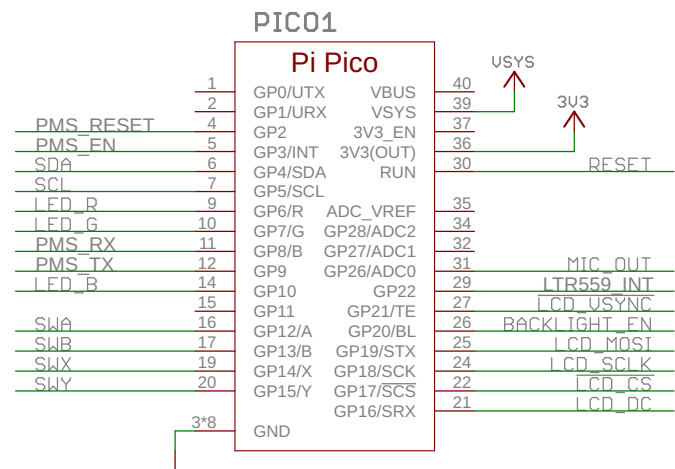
PICO1

Pi Pico

VSYS

3V3

1 GP0/UTX
2 GP1/URX
PMS_RESET 4 GP2
PMS_EN 5 GP3/INT
SDA 6 GP4/SDA
SCL 7 GP5/SCL
LED_R 9 GP6/R
LED_G 10 GP7/G
PMS_RX 11 GP8/B
PMS_TX 12 GP9
LED_B 14 GP10
15 GP11
SWA 16 GP12/A
SWB 17 GP13/B
SWX 19 GP14/X
SWY 20 GP15/Y
3*8 GND

VBUS 40
VSYS 39
3V3_EN 37
3V3(OUT) 36
RUN 30 RESET
ADC_VREF 35
GP28/ADC2 34
GP27/ADC1 32
GP26/ADC0 31 MIC_OUT
GP22 29 LTR559_INT
GP21/TE 27 LCD_VSYNC
GP20/BL 26 BACKLIGHT_EN
GP19/STX 25 LCD_MOSI
GP18/SCK 24 LCD_SCLK
GP17/$\overline{SCS}$ 22 LCD_CS
GP16/SRX 21 LCD_DC